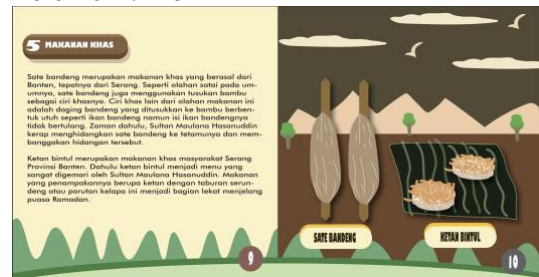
5 MAKANAN KHAS

Sate bandeng merupakan makanan khas yang berasal dari Banten, tepatnya dari Serang. Seperti olahan satai pada umumnya, sate bandeng juga menggunakan tusukan bambu sebagai ciri khasnya. Ciri khas lain dari olahan makanan ini adalah daging bandeng yang ditusukkan ke bambu berbentuk utuh seperti ikan bandeng namun isi ikan bandengnya tidak bertulang. Zaman dahulu, Sultan Maulana Hasanuddin kerap menghidangkan sate bandeng ke tetamunya dan membanggakan hidangan tersebut.

Ketan bintul merupakan makanan khas masyarakat Serang Provinsi Banten. Dahulu ketan bintul menjadi menu yang sangat digemari oleh Sultan Maulana Hasanuddin. Makanan yang penampakannya berupa ketan dengan taburan serundeng atau parutan kelapa ini menjadi bagian lekat menjelang puasa Ramadan.

9

SATE BANDENG

KETAN BINTUL

10